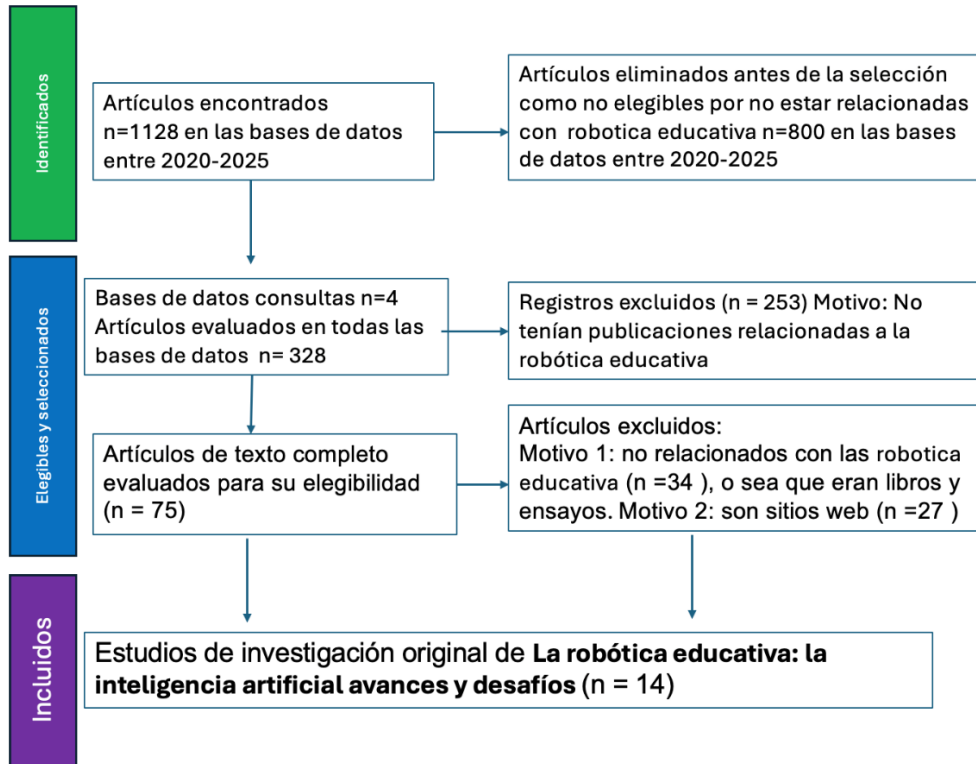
Identificados

Artículos encontrados n=1128 en las bases de datos entre 2020-2025

Artículos eliminados antes de la selección como no elegibles por no estar relacionadas con robotica educativa n=800 en las bases de datos entre 2020-2025

Elegibles y seleccionados

Bases de datos consultas n=4
Artículos evaluados en todas las bases de datos n= 328

Registros excluidos (n = 253) Motivo: No tenían publicaciones relacionadas a la robótica educativa

Artículos de texto completo evaluados para su elegibilidad (n = 75)

Artículos excluidos:
Motivo 1: no relacionados con las robotica educativa (n =34 ), o sea que eran libros y ensayos. Motivo 2: son sitios web (n =27 )

Incluidos

Estudios de investigación original de **La robótica educativa: la inteligencia artificial avances y desafíos** (n = 14)